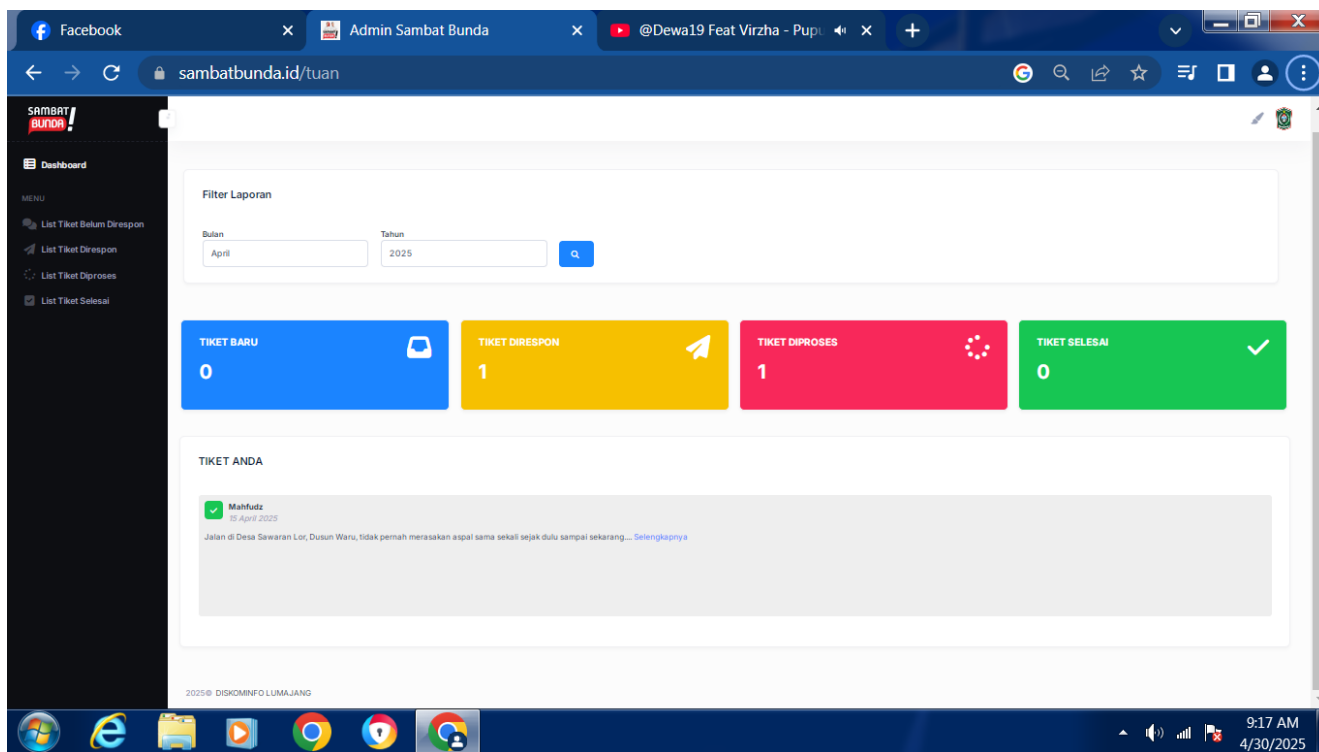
Facebook
Admin Sambat Bunda
@Dewa19 Feat Virzha - Pupu

sambatbunda.id/tuan

SAMBAT BUNDA!

Dashboard

MENU

List Tiket Belum Direspon
List Tiket Direspon
List Tiket Diproses
List Tiket Selesai

Filter Laporan

Bulan
April

Tahun
2025

TIKET BARU
0

TIKET DIRESPON
1

TIKET DIPROSES
1

TIKET SELESAI
0

TIKET ANDA

Mahfudz
15 April 2025
Jalan di Desa Sawaran Lor, Dusun Waru, tidak pernah merasakan aspal sama sekali sejak dulu sampai sekarang.... Selengkapnya

2025© DISKOMINFO LUMAJANG

9:17 AM
4/30/2025